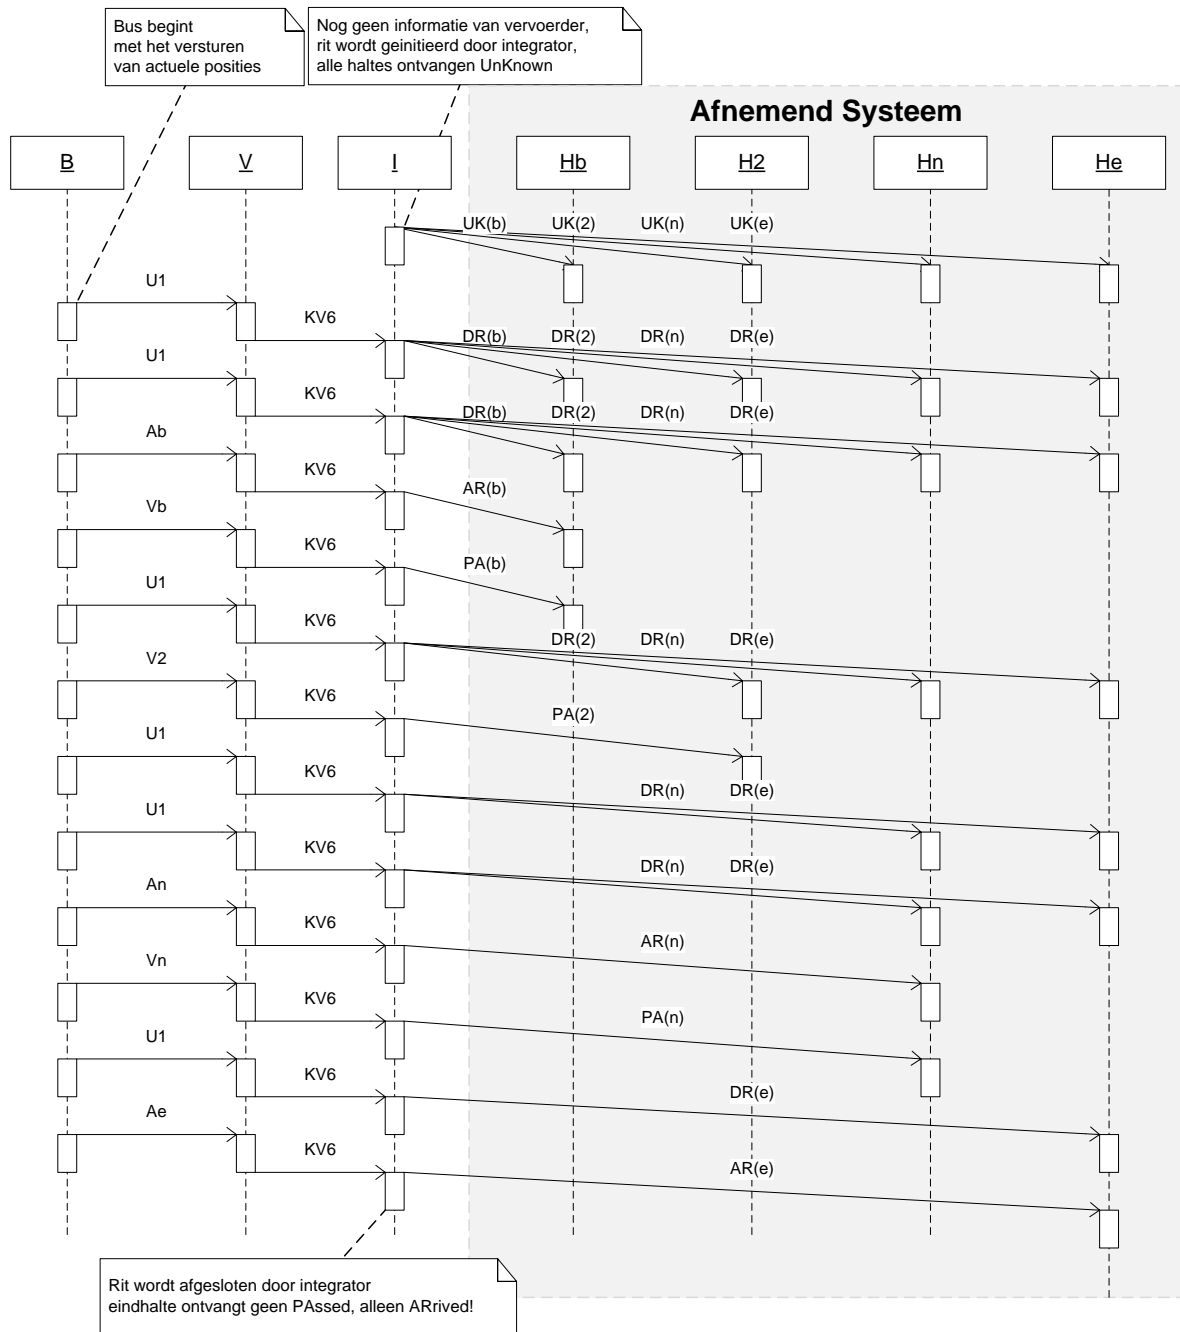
Bus begint met het versturen van actuele posities

Nog geen informatie van vervoerder, rit wordt geinitieerd door integrator, alle haltes ontvangen UnKnown

Afnemend Systeem

B V I Hb H2 Hn He

UK(b) UK(2) UK(n) UK(e)

U1

KV6

DR(b) DR(2) DR(n) DR(e)

U1

KV6

DR(b) DR(2) DR(n) DR(e)

Ab

KV6

AR(b)

Vb

KV6

PA(b)

U1

KV6

DR(2) DR(n) DR(e)

V2

KV6

PA(2)

U1

KV6

DR(n) DR(e)

U1

KV6

DR(n) DR(e)

An

KV6

AR(n)

Vn

KV6

PA(n)

U1

KV6

DR(e)

Ae

KV6

AR(e)

Rit wordt afgesloten door integrator eindhalte ontvangt geen PAssed, alleen ARrived!